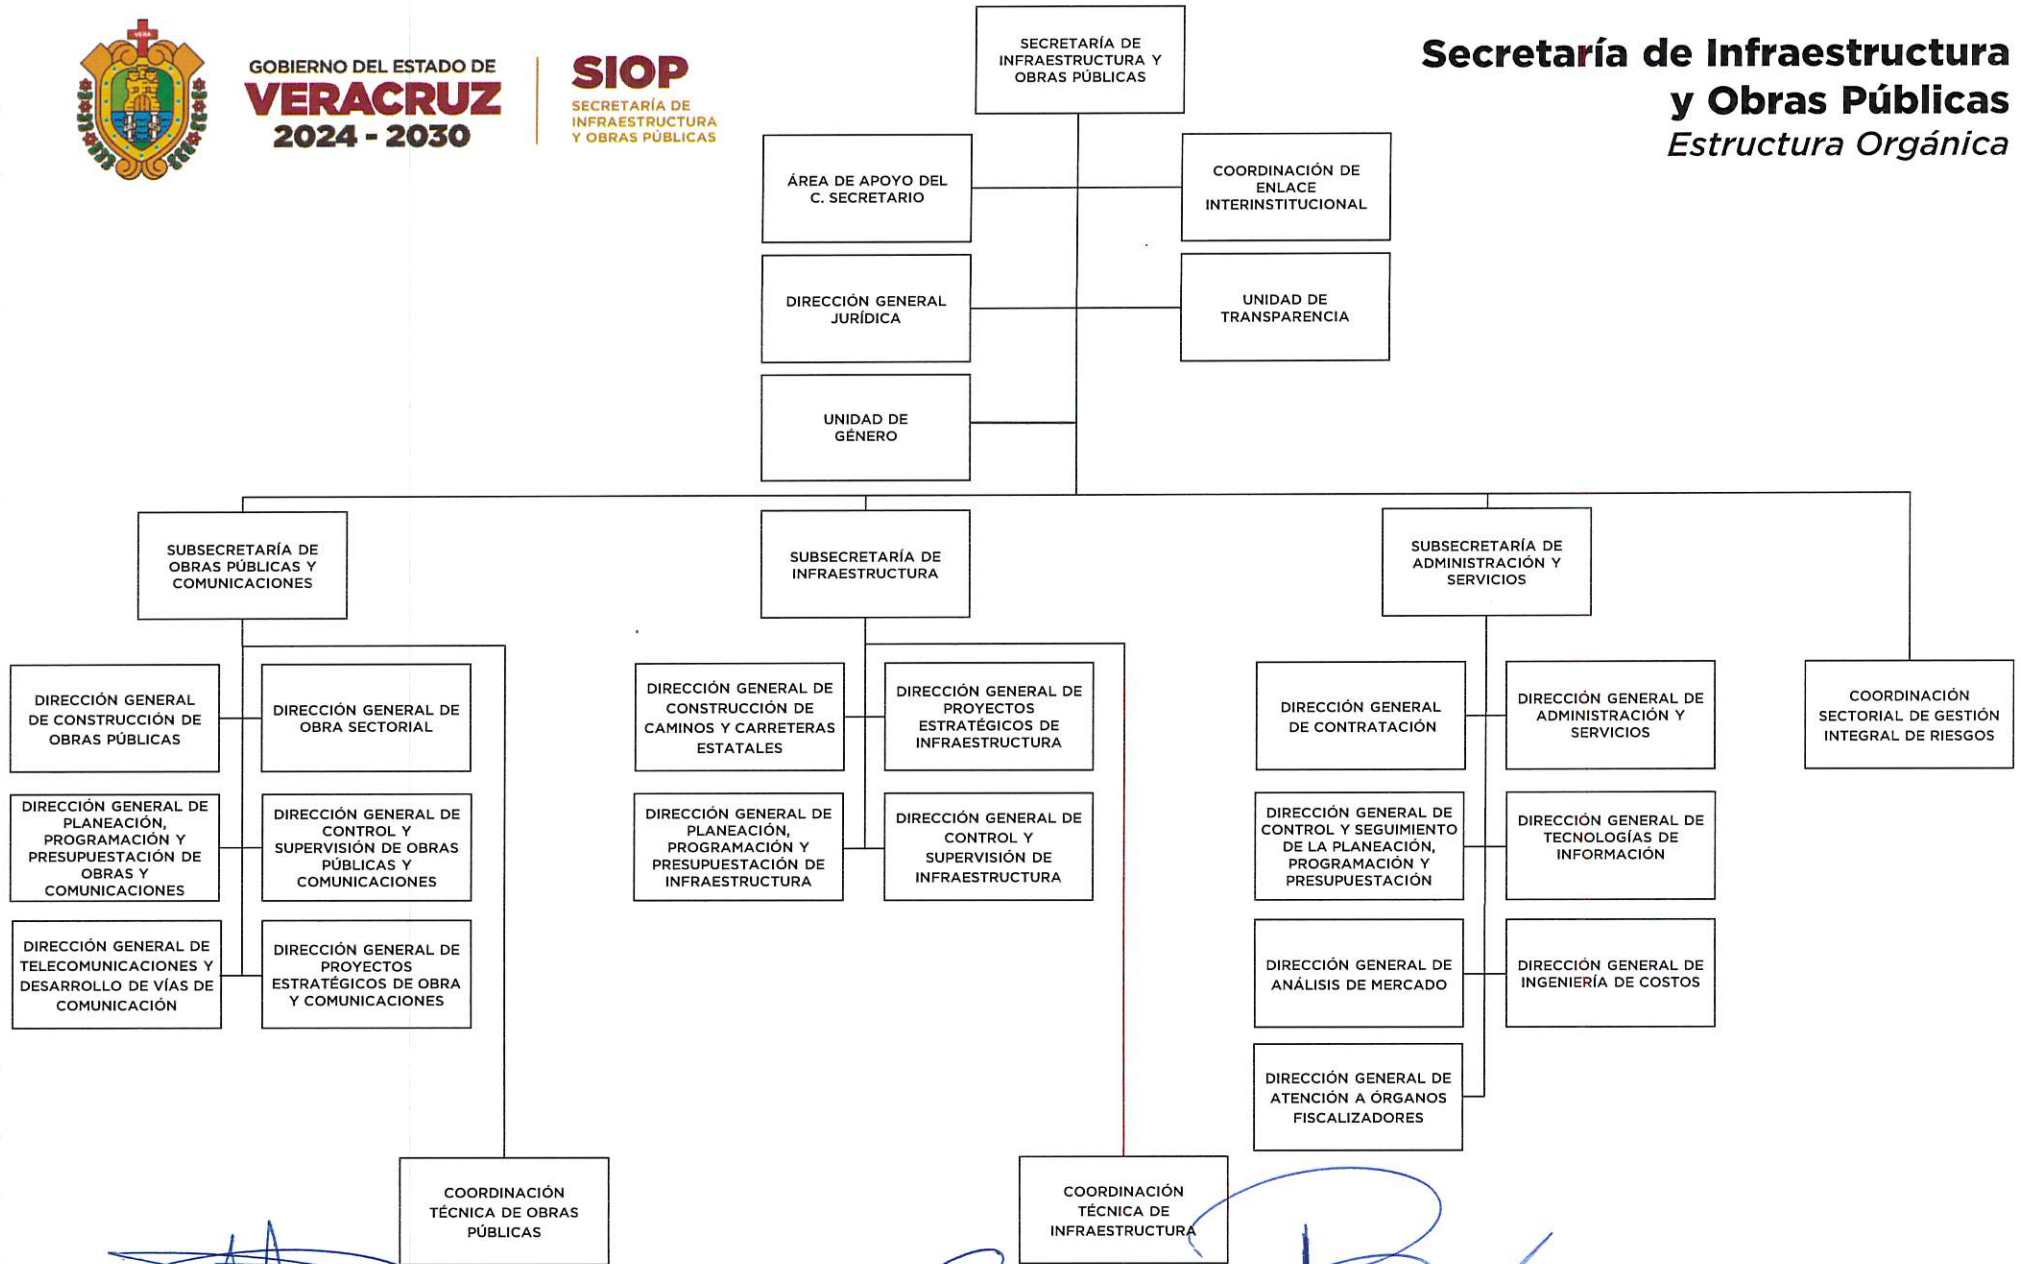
GOBIERNO DEL ESTADO DE
VERACRUZ
2024 - 2030

SIOP
SECRETARÍA DE INFRAESTRUCTURA Y OBRAS PÚBLICAS

Secretaría de Infraestructura y Obras Públicas
Estructura Orgánica

SECRETARÍA DE INFRAESTRUCTURA Y OBRAS PÚBLICAS

ÁREA DE APOYO DEL C. SECRETARIO

COORDINACIÓN DE ENLACE INTERINSTITUCIONAL

DIRECCIÓN GENERAL JURÍDICA

UNIDAD DE TRANSPARENCIA

UNIDAD DE GÉNERO

SUBSECRETARÍA DE OBRAS PÚBLICAS Y COMUNICACIONES

DIRECCIÓN GENERAL DE CONSTRUCCIÓN DE OBRAS PÚBLICAS

DIRECCIÓN GENERAL DE OBRA SECTORIAL

DIRECCIÓN GENERAL DE PLANEACIÓN, PROGRAMACIÓN Y PRESUPUESTACIÓN DE OBRAS Y COMUNICACIONES

DIRECCIÓN GENERAL DE CONTROL Y SUPERVISIÓN DE OBRAS PÚBLICAS Y COMUNICACIONES

DIRECCIÓN GENERAL DE TELECOMUNICACIONES Y DESARROLLO DE VÍAS DE COMUNICACIÓN

DIRECCIÓN GENERAL DE PROYECTOS ESTRATÉGICOS DE OBRA Y COMUNICACIONES

COORDINACIÓN TÉCNICA DE OBRAS PÚBLICAS

SUBSECRETARÍA DE INFRAESTRUCTURA

DIRECCIÓN GENERAL DE CONSTRUCCIÓN DE CAMINOS Y CARRETERAS ESTATALES

DIRECCIÓN GENERAL DE PROYECTOS ESTRATÉGICOS DE INFRAESTRUCTURA

DIRECCIÓN GENERAL DE PLANEACIÓN, PROGRAMACIÓN Y PRESUPUESTACIÓN DE INFRAESTRUCTURA

DIRECCIÓN GENERAL DE CONTROL Y SUPERVISIÓN DE INFRAESTRUCTURA

COORDINACIÓN TÉCNICA DE INFRAESTRUCTURA

SUBSECRETARÍA DE ADMINISTRACIÓN Y SERVICIOS

DIRECCIÓN GENERAL DE CONTRATACIÓN

DIRECCIÓN GENERAL DE ADMINISTRACIÓN Y SERVICIOS

DIRECCIÓN GENERAL DE CONTROL Y SEGUIMIENTO DE LA PLANEACIÓN, PROGRAMACIÓN Y PRESUPUESTACIÓN

DIRECCIÓN GENERAL DE TECNOLOGÍAS DE INFORMACIÓN

DIRECCIÓN GENERAL DE ANÁLISIS DE MERCADO

DIRECCIÓN GENERAL DE INGENIERÍA DE COSTOS

DIRECCIÓN GENERAL DE ATENCIÓN A ÓRGANOS FISCALIZADORES

COORDINACIÓN SECTORIAL DE GESTIÓN INTEGRAL DE RIESGOS